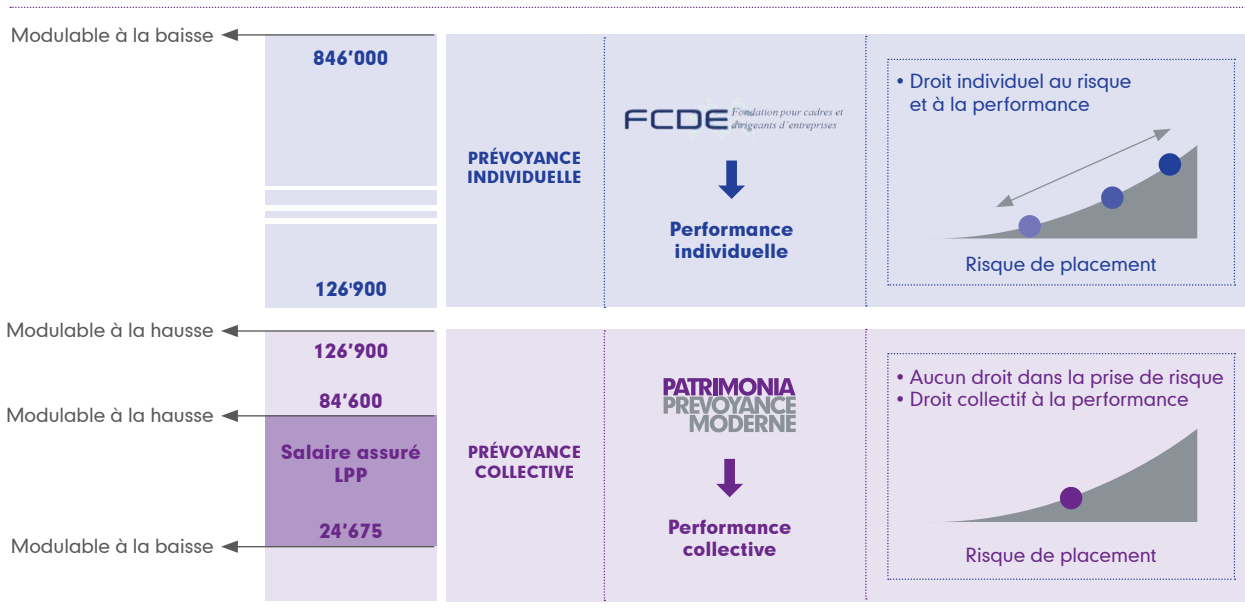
Modulable à la baisse

846'000

126'900

PRÉVOYANCE INDIVIDUELLE

FCDE Fondation pour cadres et dirigeants d'entreprises

Performance individuelle

• Droit individuel au risque et à la performance

Risque de placement

Modulable à la hausse

126'900

Modulable à la hausse

84'600

Salaire assuré LPP

24'675

Modulable à la baisse

PRÉVOYANCE COLLECTIVE

PATRIMONIA PREVOYANCE MODERNE

Performance collective

• Aucun droit dans la prise de risque
• Droit collectif à la performance

Risque de placement